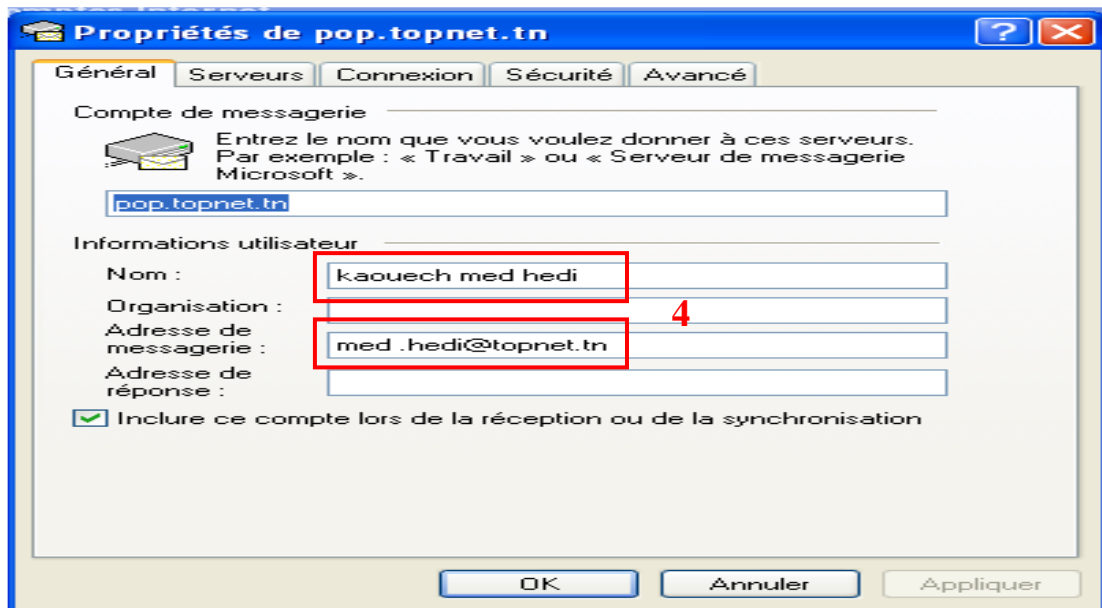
Propriétés de pop.topnet.tn

Général | Serveurs | Connexion | Sécurité | Avancé

Compte de messagerie

Entrez le nom que vous voulez donner à ces serveurs. Par exemple : « Travail » ou « Serveur de messagerie Microsoft ».

pop.topnet.tn

Informations utilisateur

Nom : kaouech med hedi

Organisation :

4

Adresse de messagerie : med .hedi@topnet.tn

Adresse de réponse :

Inclure ce compte lors de la réception ou de la synchronisation

OK | Annuler | Appliquer